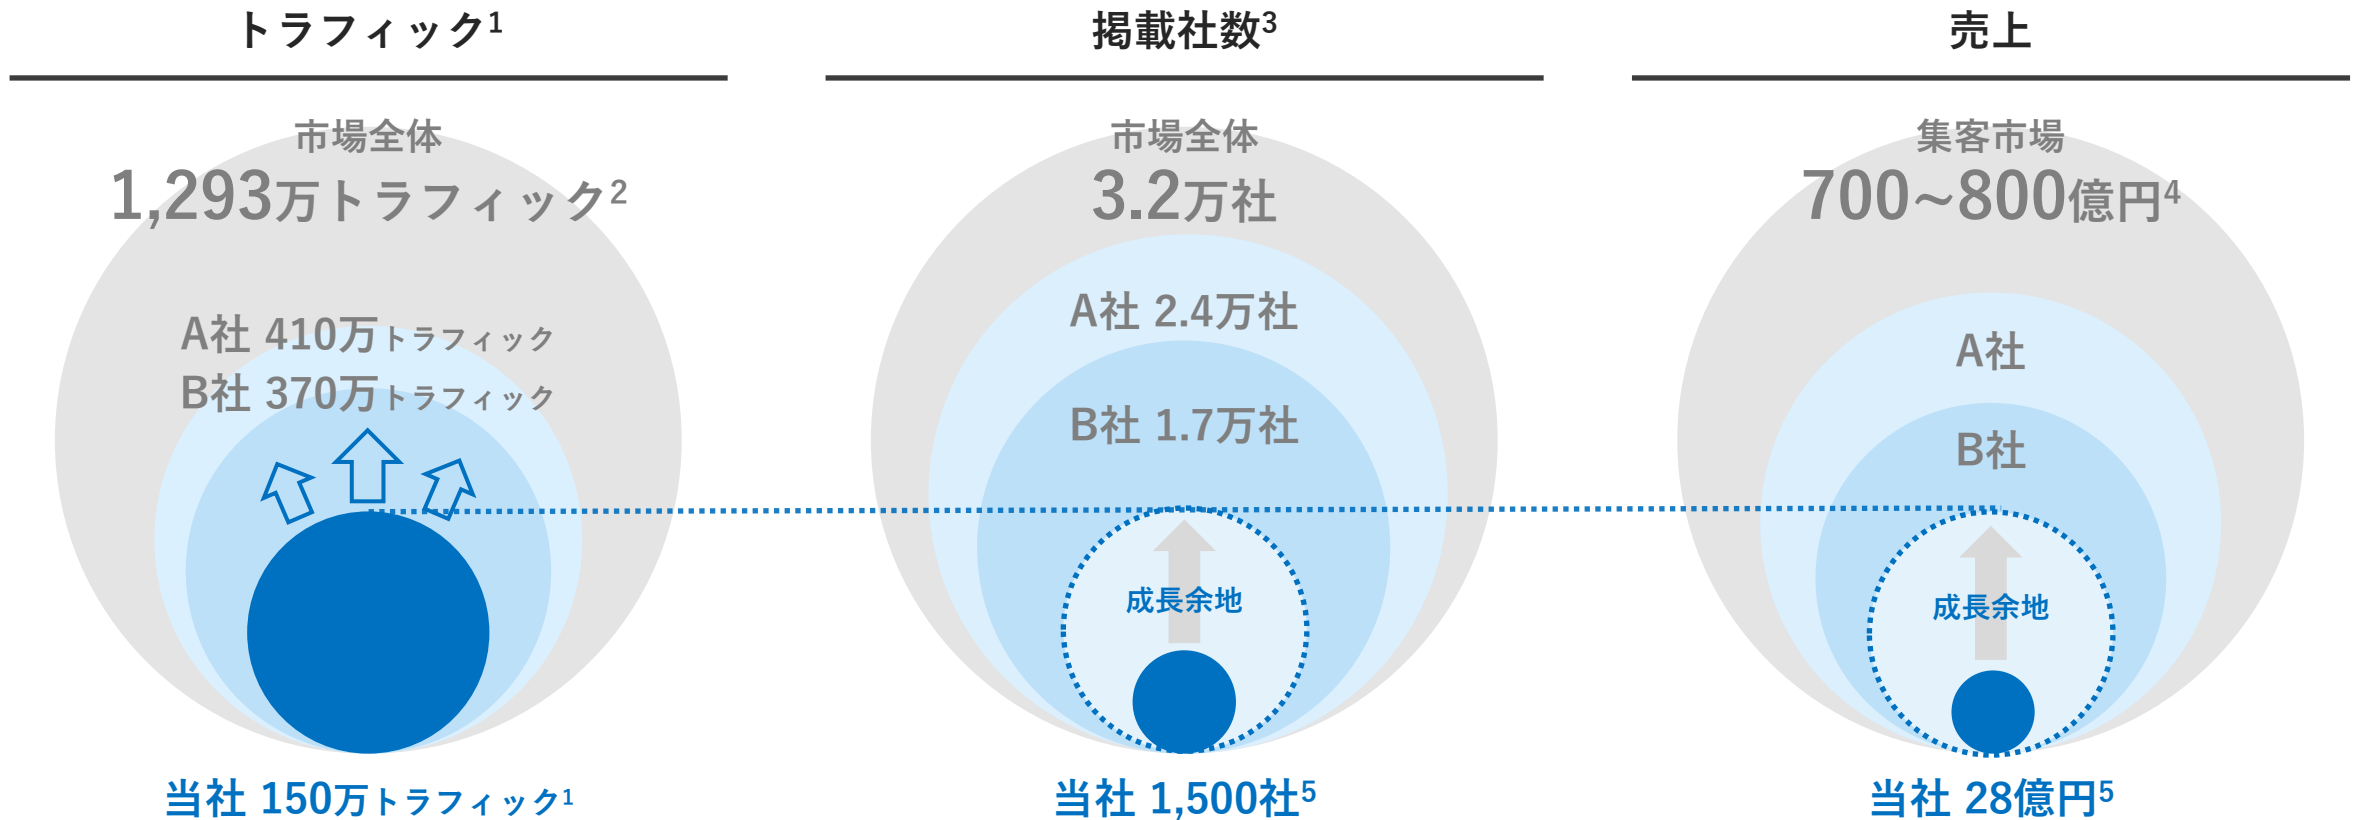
トラフィック$^1$

市場全体
1,293万トラフィック$^2$

A社 410万トラフィック
B社 370万トラフィック

当社 150万トラフィック$^1$

掲載社数$^3$

市場全体
3.2万社

A社 2.4万社

B社 1.7万社

成長余地

当社 1,500社$^5$

売上

集客市場
700~800億円$^4$

A社

B社

成長余地

当社 28億円$^5$